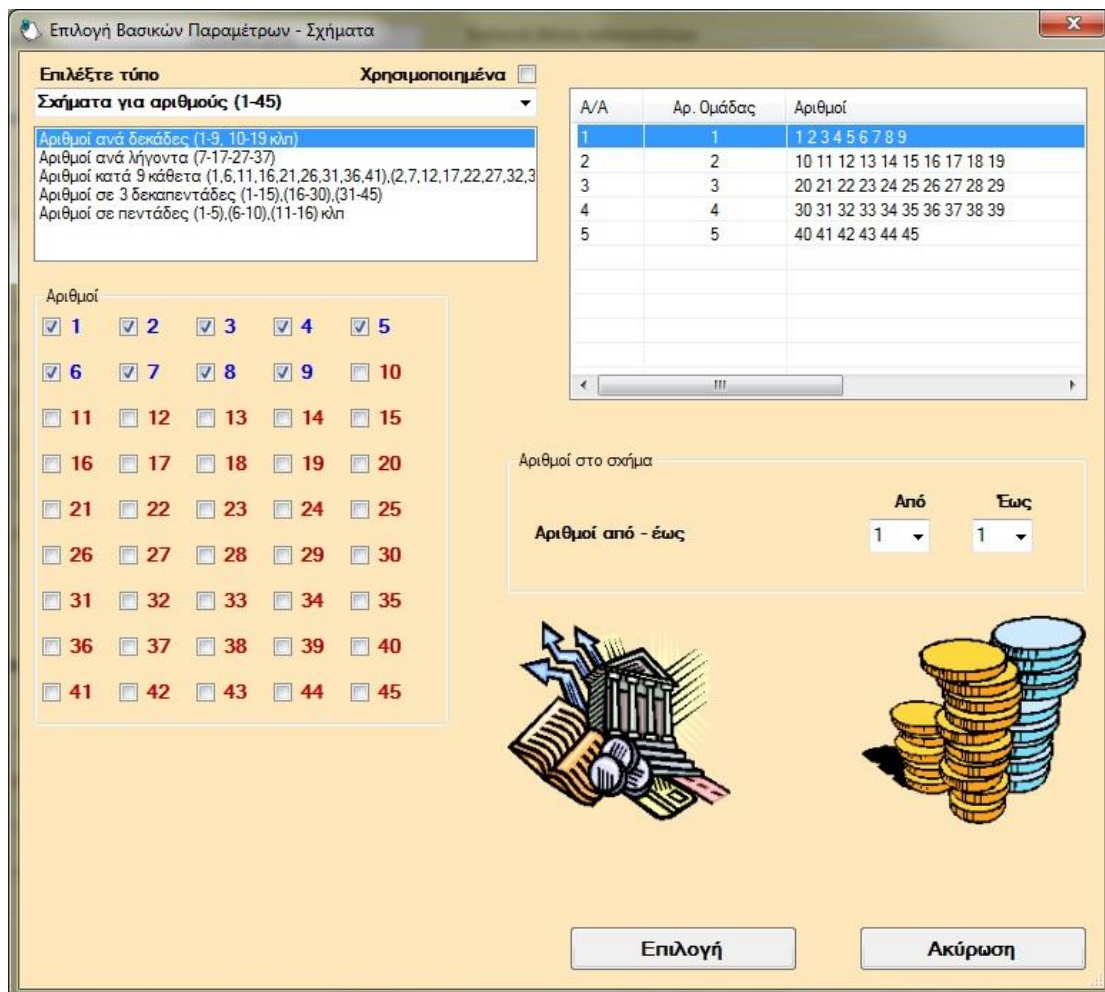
Επιλογή Βασικών Παραμέτρων - Σχήματα

Επιλέξτε τύπο

Χρησιμοποιημένα

Σχήματα για αριθμούς (1-45)

Αριθμοί ανά δεκάδες (1-9, 10-19 κλπ)
Αριθμοί ανά λήγοντα (7-17-27-37)
Αριθμοί κατά 9 κάθετα (1,6,11,16,21,26,31,36,41),(2,7,12,17,22,27,32,3
Αριθμοί σε 3 δεκαπεντάδες (1-15),(16-30),(31-45)
Αριθμοί σε πεντάδες (1-5),(6-10),(11-16) κλπ

| Α/Α | Αρ. Ομάδας | Αριθμοί |
|---|---|---|
| 1 | 1 | 1 2 3 4 5 6 7 8 9 |
| 2 | 2 | 10 11 12 13 14 15 16 17 18 19 |
| 3 | 3 | 20 21 22 23 24 25 26 27 28 29 |
| 4 | 4 | 30 31 32 33 34 35 36 37 38 39 |
| 5 | 5 | 40 41 42 43 44 45 |

Αριθμοί

1 2 3 4 5
6 7 8 9 10
11 12 13 14 15
16 17 18 19 20
21 22 23 24 25
26 27 28 29 30
31 32 33 34 35
36 37 38 39 40
41 42 43 44 45

Αριθμοί στο σχήμα

Από Έως

Αριθμοί από - έως 1 1

Επιλογή

Ακύρωση